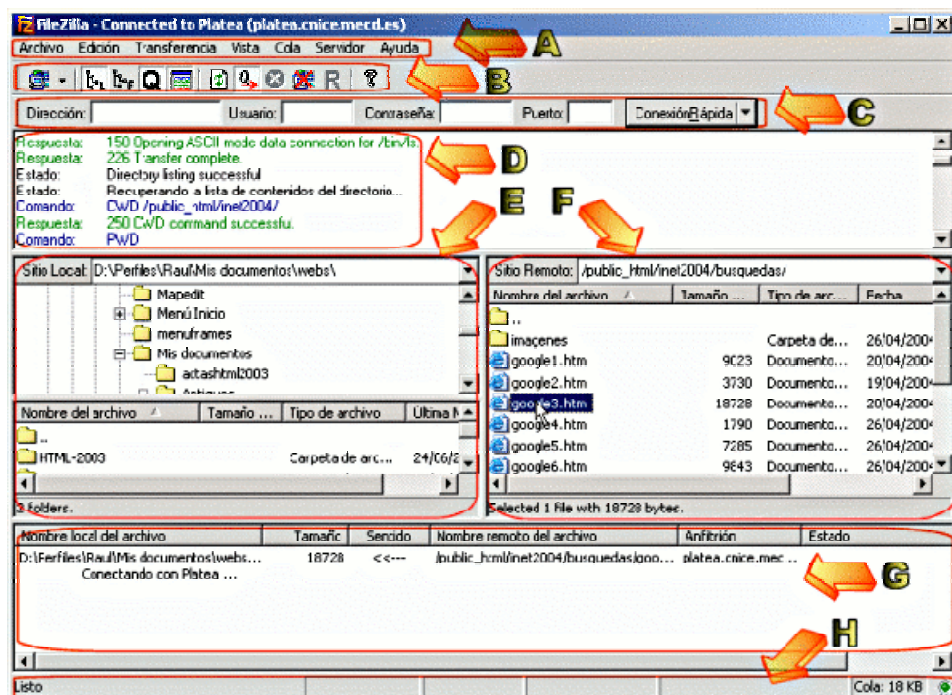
FileZilla - Connected to Platea (platea.cnice.mecd.es)

Archivo Edición Transferencia Vista Cola Servidor Ayuda

A

B

Dirección: Usuario: Contraseña: Puerto: ConexiónRápida

C

Respuesta: 150 Opening ASCII mode data connection for /bin/ls.
Respuesta: 226 Transfer complete.
Estado: Directory listing successful
Estado: Recuperando a lista de contenidos del directorio...
Comando: CWD /public_html/inet2004/
Respuesta: 250 CWD command successful.
Comando: PWD

D

E

F

Sitio Local: D:\Perfiles\Raul\Mis documentos\webs\

Mapedit
Menú Inicio
menuframes
Mis documentos
actashtml2003
Antiguos

| Nombre del archivo | Tamaño ... | Tipo de archivo | Última M |
|---|---|---|---|
| .. | | | |
| HTML-2003 | | Carpeta de arc... | 24/06/2 |

3 folders.

Sitio Remoto: /public_html/inet2004/busquedas/

| Nombre del archivo | Tamaño ... | Tipo de arc... | Fecha |
|---|---|---|---|
| .. | | | |
| imagenes | | Carpeta de... | 26/04/2004 |
| google1.htm | 9023 | Documento... | 20/04/2004 |
| google2.htm | 3730 | Documento... | 19/04/2004 |
| google3.htm | 18728 | Documento... | 20/04/2004 |
| google4.htm | 1790 | Documento... | 26/04/2004 |
| google5.htm | 7285 | Documento... | 26/04/2004 |
| google6.htm | 9843 | Documento... | 26/04/2004 |

Selected 1 file with 18728 bytes.

| Nombre local del archivo | Tamaño | Sentido | Nombre remoto del archivo | Anfitrión | Estado |
|---|---|---|---|---|---|
| D:\Perfiles\Raul\Mis documentos\webs... | 18728 | <<--- | /public_html/inet2004/busquedas/goo... | platea.cnice.mec... | |

Conectando con Platea ...

G

H

Listo Cola: 18 KB